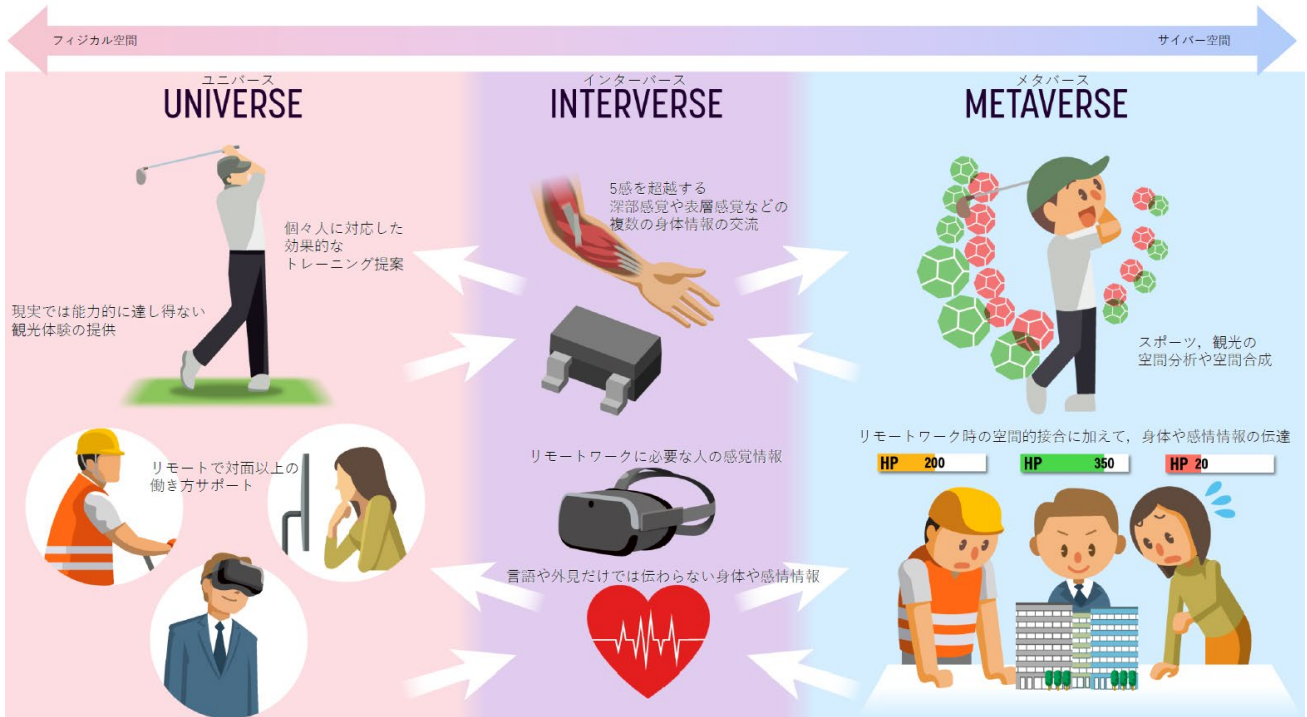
フィジカル空間

サイバー空間

ユニバース
UNIVERSE

インターバース
INTERVERSE

メタバース
METAVERSE

5感を超越する
深部感覚や表層感覚などの
複数の身体情報の交流

個々人に対応した
効果的な
トレーニング提案

現実では能力的に達し得ない
観光体験の提供

スポーツ，観光の
空間分析や空間合成

リモートワーク時の空間的接合に加えて，身体や感情情報の伝達

HP 200

HP 350

HP 20

リモートで対面以上の
働き方サポート

リモートワークに必要な人の感覚情報

言語や外見だけでは伝わらない身体や感情情報